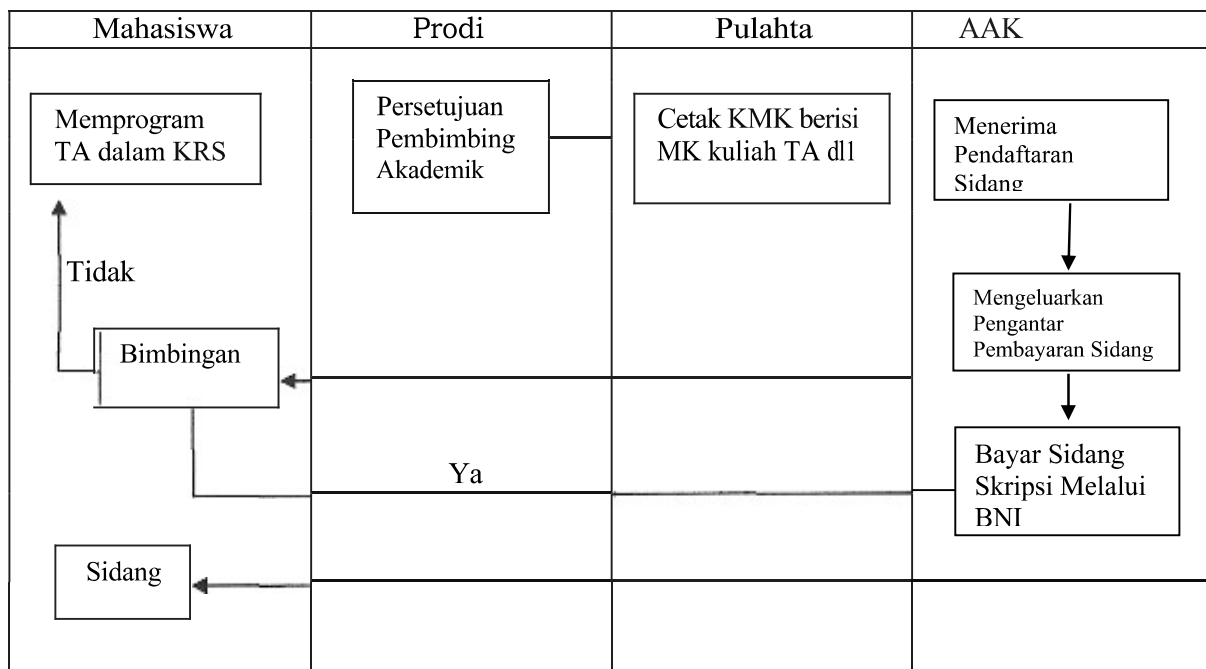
| Mahasiswa | Prodi | Pulahta | AAK |
|---|---|---|---|

Memprogram TA dalam KRS

Persetujuan Pembimbing Akademik

Cetak KMK berisi MK kuliah TA dll

Menerima Pendaftaran Sidang

Tidak

Mengeluarkan Pengantar Pembayaran Sidang

Bimbingan

Ya

Bayar Sidang Skripsi Melalui BNI

Sidang